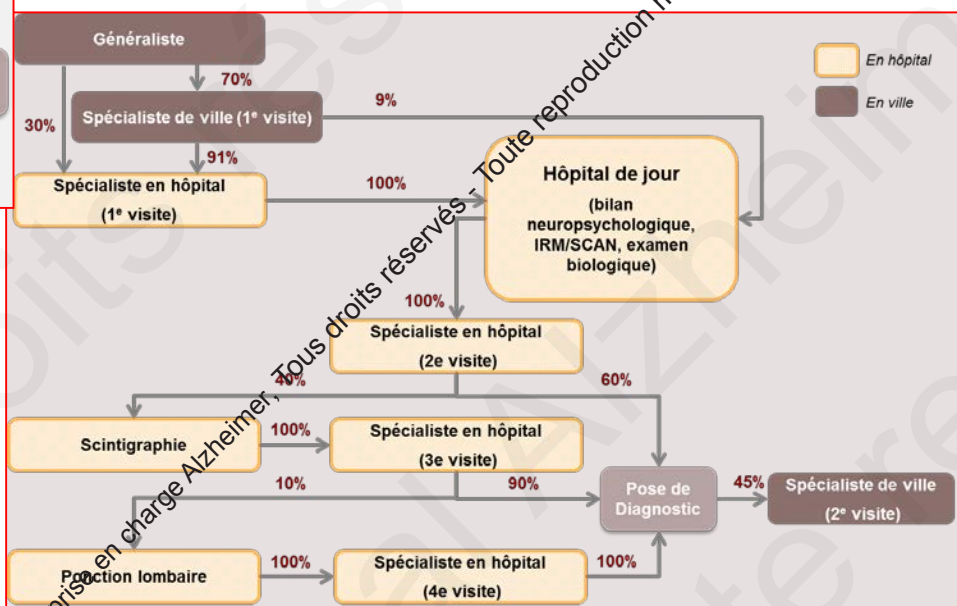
Généraliste

70%

30%

Spécialiste de ville (1e visite)

9%

91%

Spécialiste en hôpital (1e visite)

100%

Hôpital de jour (bilan neuropsychologique, IRM/SCAN, examen biologique)

En hôpital

En ville

100%

Spécialiste en hôpital (2e visite)

40%

60%

Scintigraphie

100%

Spécialiste en hôpital (3e visite)

10%

90%

Pose de Diagnostic

45%

Spécialiste de ville (2e visite)

Ponction lombaire

100%

Spécialiste en hôpital (4e visite)

100%

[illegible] prise en charge Alzheimer, Tous droits réservés - Toute reproduction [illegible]